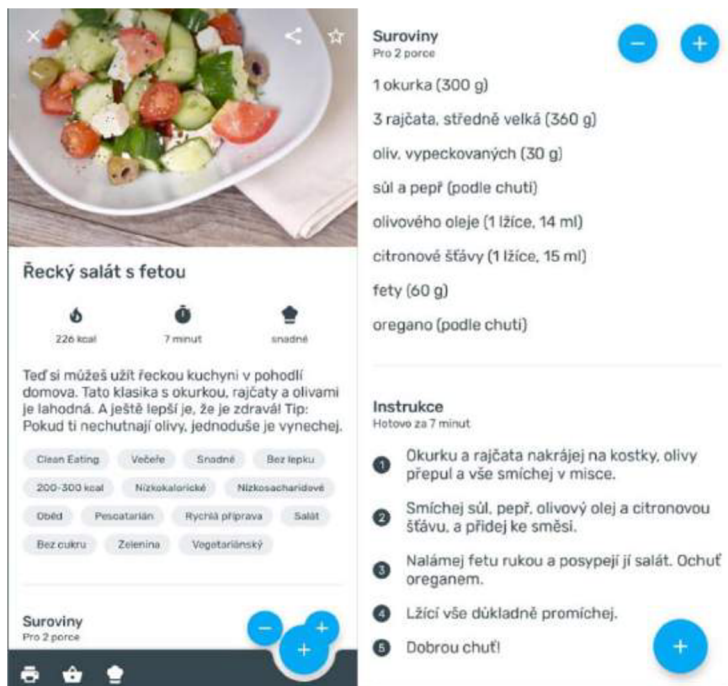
Řecký salát s fetou

226 kcal

7 minut

snadné

Teď si můžeš užít řeckou kuchyni v pohodlí domova. Tato klasika s okurkou, rajčaty a olivami je lahodná. A ještě lepší je, že je zdravá! Tip: Pokud ti nechutnají olivy, jednoduše je vynechej.

Clean Eating

Večeře

Snadné

Bez lepku

200-300 kcal

Nízkokalorické

Nízkosacharidové

Oběd

Pescatarián

Rychlá příprava

Salát

Bez cukru

Zelenina

Vegetariánský

Suroviny
Pro 2 porce

−

+

+

Suroviny
Pro 2 porce

−

+

1 okurka (300 g)

3 rajčata, středně velká (360 g)

oliv, vypeckovaných (30 g)

sůl a pepř (podle chuti)

olivového oleje (1 lžíce, 14 ml)

citronové šťávy (1 lžíce, 15 ml)

fety (60 g)

oregano (podle chuti)

Instrukce
Hotovo za 7 minut

1 Okurku a rajčata nakrájej na kostky, olivy přepul a vše smíchej v misce.

2 Smíchej sůl, pepř, olivový olej a citronovou šťávu, a přidej ke směsi.

3 Nalámej fetu rukou a posypej jí salát. Ochuť oreganem.

4 Lžící vše důkladně promíchej.

5 Dobrou chuť!

+